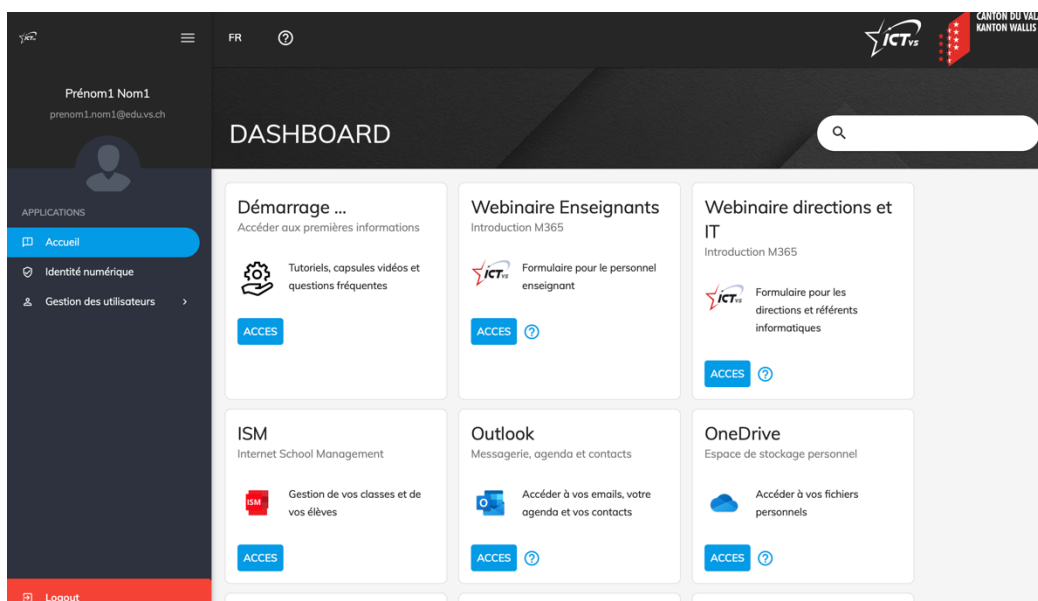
ICT

FR ⓘ

ICT VS

CANTON DU VALAIS
KANTON WALLIS

Prénom1 Nom1
prenom1.nom1@edu.vs.ch

APPLICATIONS

Accueil

Identité numérique

Gestion des utilisateurs >

Logout

DASHBOARD

Démarrage ...
Accéder aux premières informations

Tutoriels, capsules vidéos et questions fréquentes

ACCES

Webinaire Enseignants
Introduction M365

ICT VS

Formulaire pour le personnel enseignant

ACCES

Webinaire directions et IT
Introduction M365

ICT VS

Formulaire pour les directions et référents informatiques

ACCES

ISM
Internet School Management

ISM

Gestion de vos classes et de vos élèves

ACCES

Outlook
Messagerie, agenda et contacts

Accéder à vos emails, votre agenda et vos contacts

ACCES

OneDrive
Espace de stockage personnel

Accéder à vos fichiers personnels

ACCES